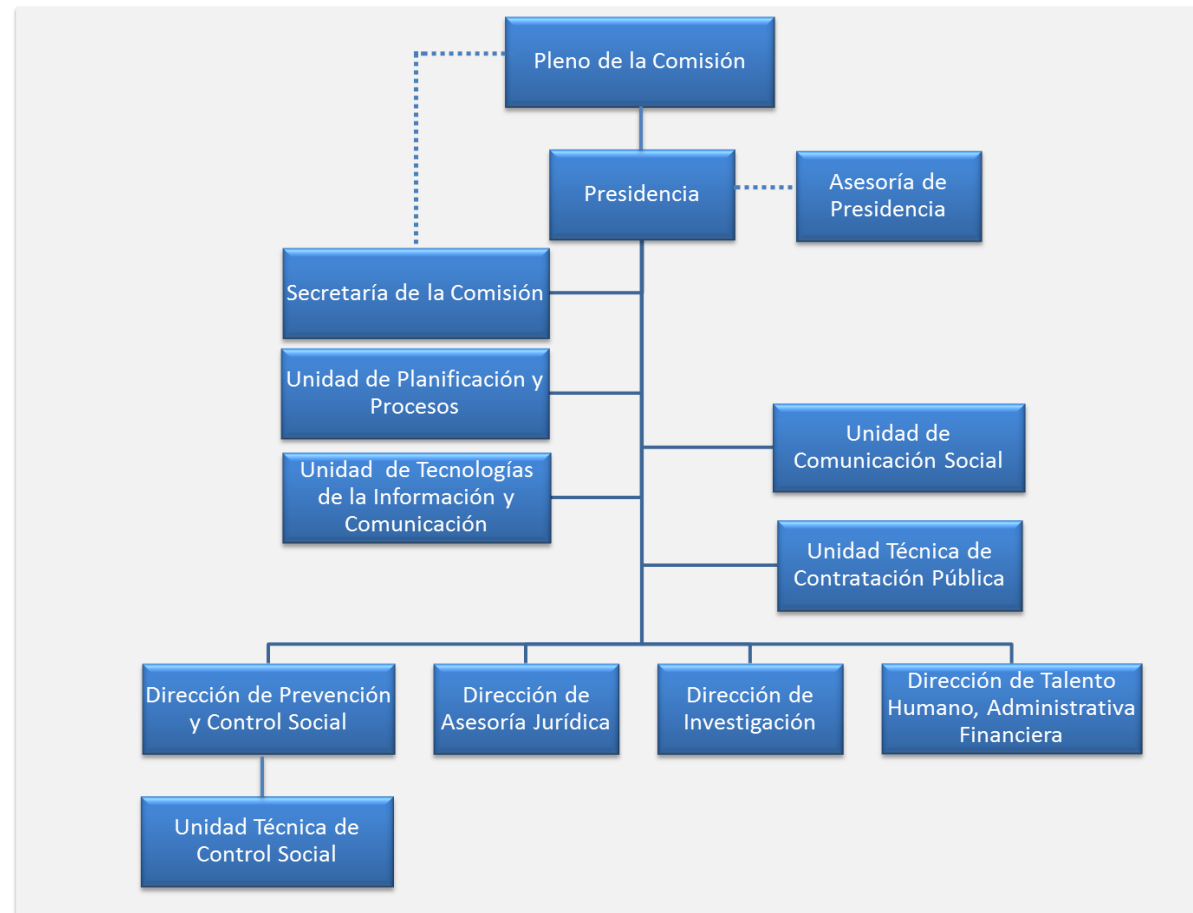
Pleno de la Comisión

Presidencia

Asesoría de Presidencia

Secretaría de la Comisión

Unidad de Planificación y Procesos

Unidad de Comunicación Social

Unidad de Tecnologías de la Información y Comunicación

Unidad Técnica de Contratación Pública

Dirección de Prevención y Control Social

Dirección de Asesoría Jurídica

Dirección de Investigación

Dirección de Talento Humano, Administrativa Financiera

Unidad Técnica de Control Social